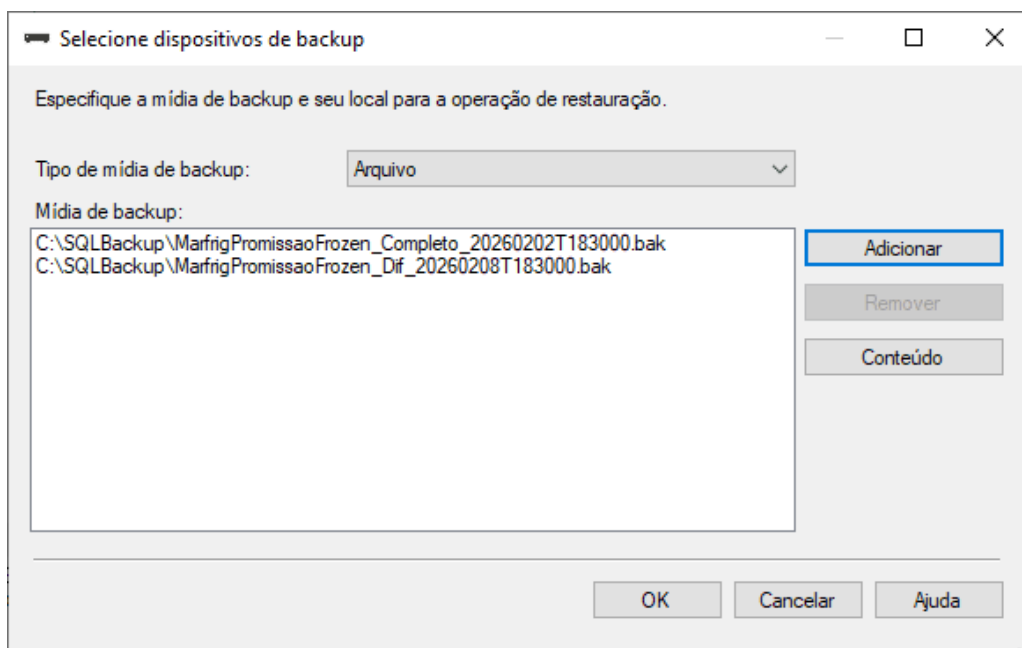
Selecione dispositivos de backup

Especifique a mídia de backup e seu local para a operação de restauração.

Tipo de mídia de backup: Arquivo

Mídia de backup:

C:\SQLBackup\MarfrigPromissaoFrozen_Completo_20260202T183000.bak
C:\SQLBackup\MarfrigPromissaoFrozen_Dif_20260208T183000.bak

Adicionar
Remover
Conteúdo

OK Cancelar Ajuda